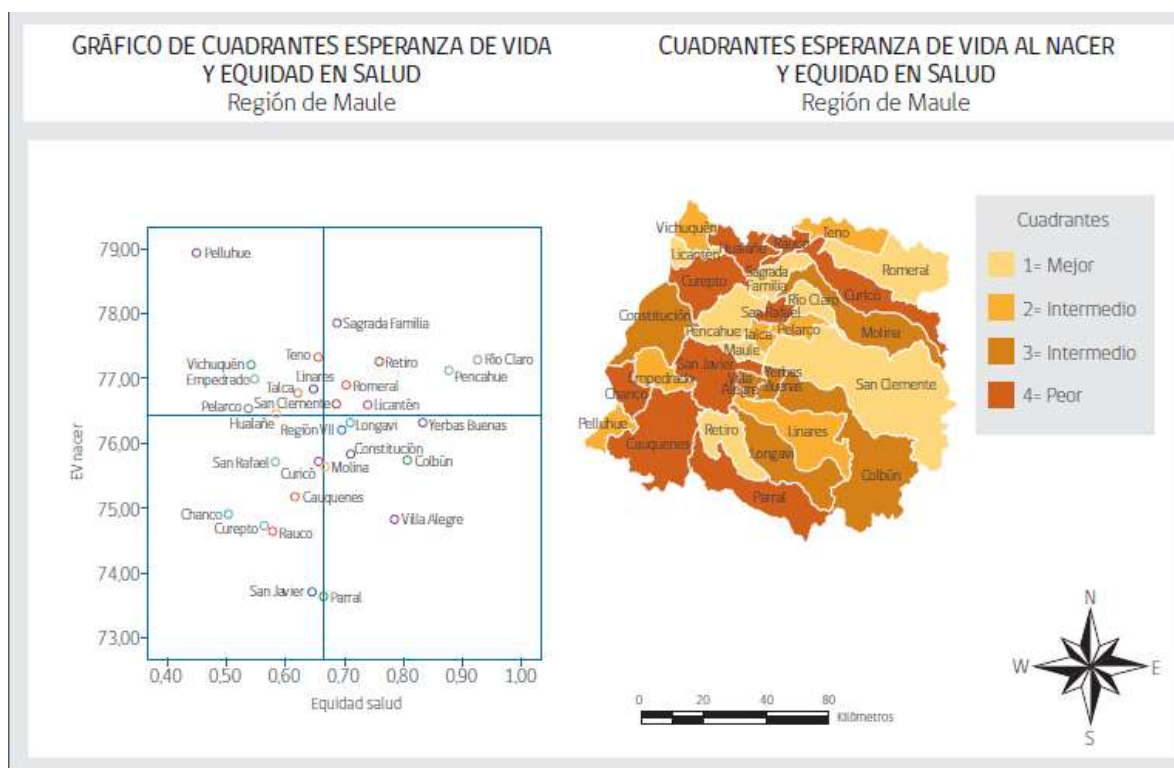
GRÁFICO DE CUADRANTES ESPERANZA DE VIDA Y EQUIDAD EN SALUD
Región de Maule

CUADRANTES ESPERANZA DE VIDA AL NACER Y EQUIDAD EN SALUD
Región de Maule

79,00
78,00
77,00
76,00
75,00
74,00
73,00

EV nacer

0,40 0,50 0,60 0,70 0,80 0,90 1,00

Equidad salud

Pelluhue
Sagrada Familia
Teno
Retiro
Río Claro
Vichuquén
Linares
Pencahue
Empedrado
Talca
Romeral
Pelarco
San Clemente
Licantén
Hualañe
Región VII
Longaví
Yerbas Buenas
Constitución
San Rafael
Curicó
Molina
Colbún
Cauquenes
Chanco
Villa Alegre
Curepto
Rauco
San Javier
Parral

Vichuquén
Hualañe
Rauco
Teno
Licantén
Sagrada Familia
Romeral
Curepto
Curicó
Río Claro
San Rafael
Constitución
Molina
Pencahue
Talca
Pelarco
Maule
San Javier
Empedrado
Yerbas Buenas
Villa Alegre
San Clemente
Chanco
Pelluhue
Retiro
Linares
Cauquenes
Longaví
Colbún
Parral

Cuadrantes
1= Mejor
2= Intermedio
3= Intermedio
4= Peor

0 20 40 80
Kilómetros

N
W
E
S